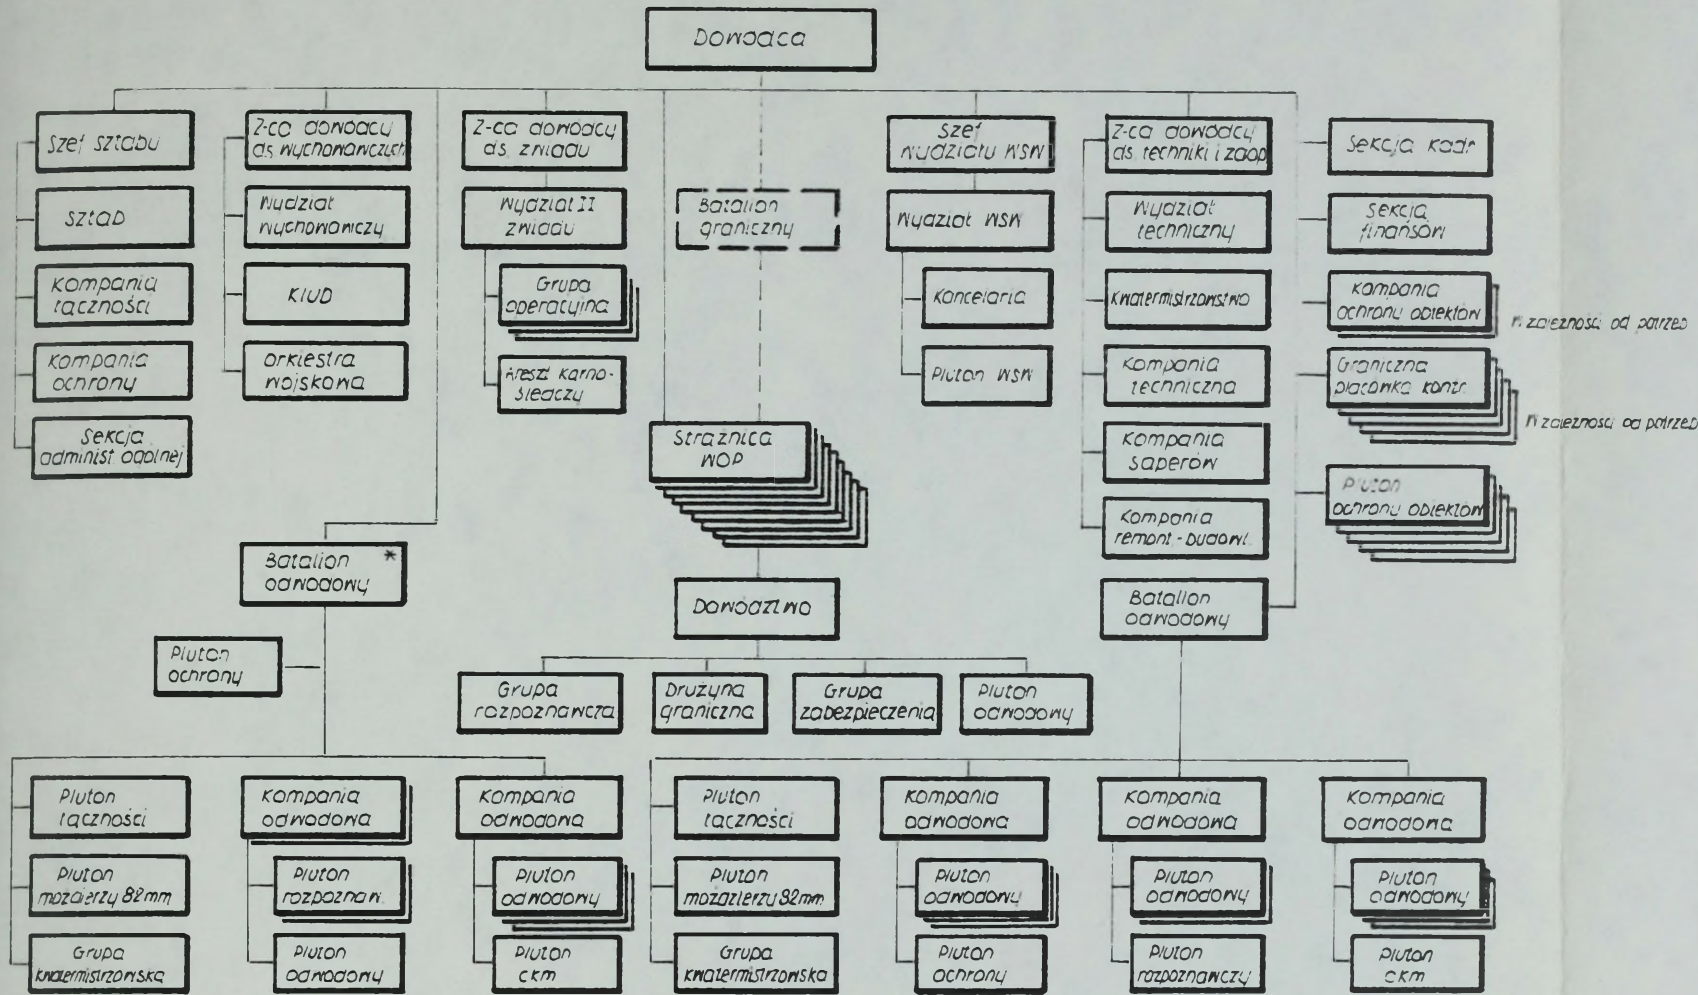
Dowódca

Szef sztabu

Sztab

Kompania łączności

Kompania ochrony

Sekcja administ ogólnej

Z-ca dowódcy ds. wychowawczych

Wydział wychowawczy

KIUD

Orkiestra wojskowa

Z-ca dowódcy ds. zwiadu

Wydział II zwiadu

Grupa operacyjna

Areszt karno-śledczy

Batalion graniczny

Strażnica WOP

Szef wydziału WSW

Wydział WSW

Kancelaria

Pluton WSW

Z-ca dowódcy ds. techniki i zaop.

Wydział techniczny

Kwatermistrzostwo

Kompania techniczna

Kompania saperów

Kompania remont.-budowl.

Sekcja kadr

Sekcja finansów

Kompania ochrony obiektów

w zależności od potrzeb

Graniczna placówka kontr.

w zależności od potrzeb

Pluton ochrony obiektów

Batalion odwodowy *

Pluton ochrony

Dowództwo

Grupa rozpoznawcza

Drużyna graniczna

Grupa zabezpieczenia

Pluton odwodowy

Batalion odwodowy

Pluton łączności

Pluton moździerzy 82mm

Grupa kwatermistrzowska

Kompania odwodowa

Pluton rozpoznaw.

Pluton odwodowy

Kompania odwodowa

Pluton odwodowy

Pluton ckm

Pluton łączności

Pluton moździerzy 82mm

Grupa kwatermistrzowska

Kompania odwodowa

Pluton odwodowy

Pluton ochrony

Kompania odwodowa

Pluton odwodowy

Pluton rozpoznawczy

Kompania odwodowa

Pluton odwodowy

Pluton ckm